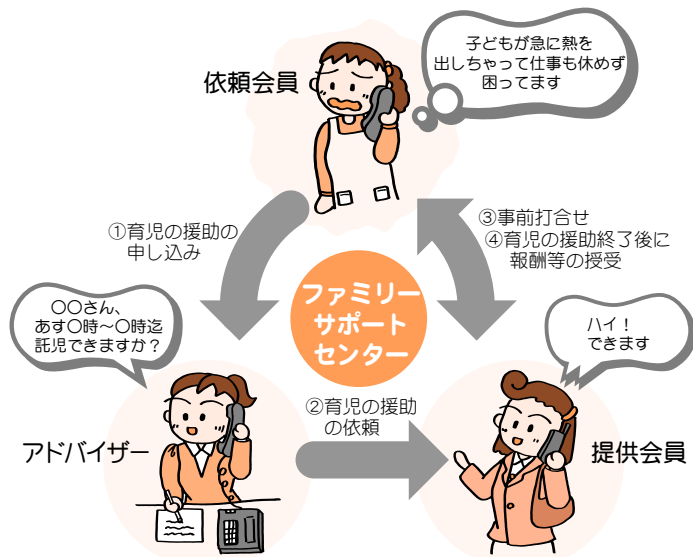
依頼会員

子どもが急に熱を出しちゃって仕事も休めず困ってます

①育児の援助の申し込み

③事前打合せ
④育児の援助終了後に報酬等の授受

ファミリーサポートセンター

〇〇さん、あす〇時～〇時迄託児できますか？

ハイ！できます

②育児の援助の依頼

アドバイザー

提供会員